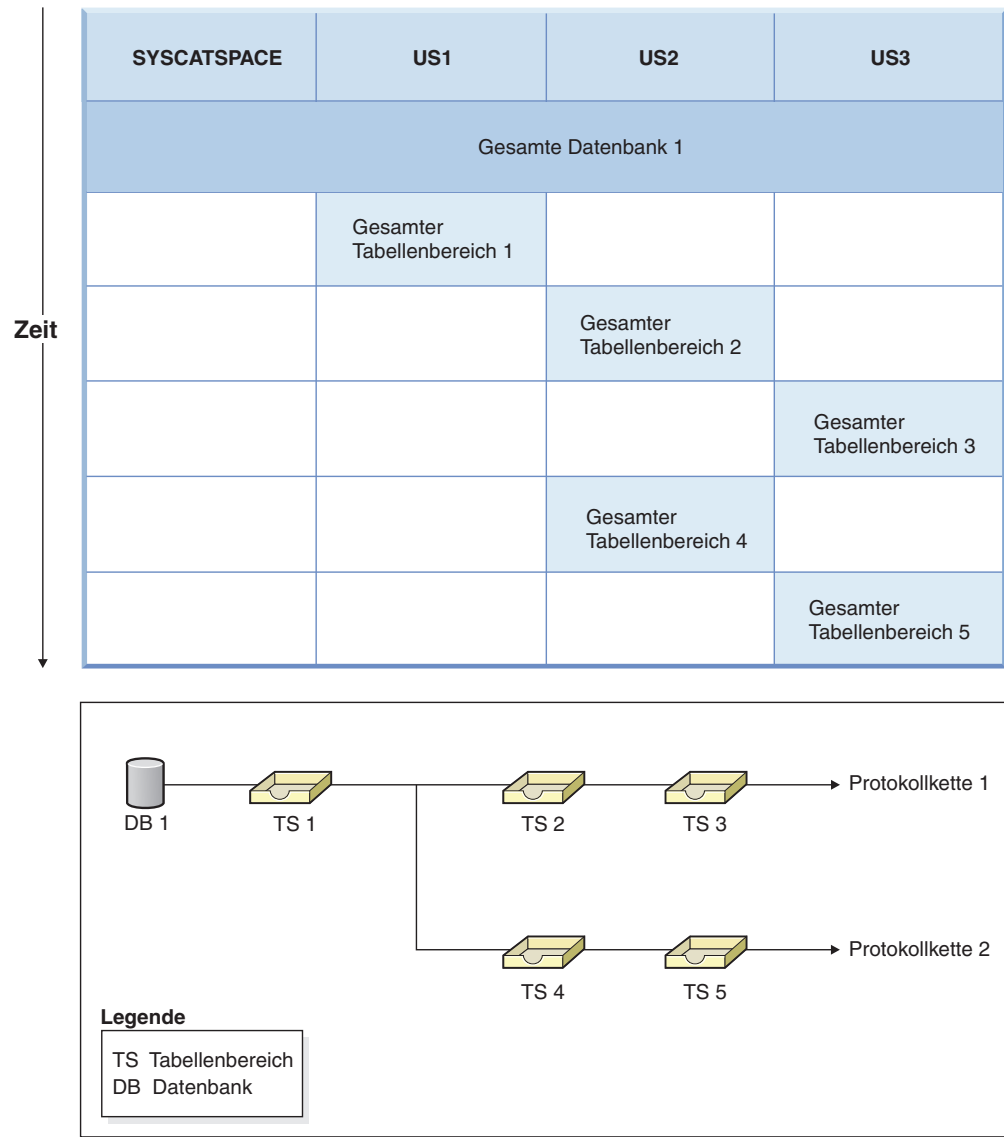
Zeit

| SYSCATSPACE | US1 | US2 | US3 |
|---|---|---|---|
| Gesamte Datenbank 1 | | | |
| | Gesamter Tabellenbereich 1 | | |
| | | Gesamter Tabellenbereich 2 | |
| | | | Gesamter Tabellenbereich 3 |
| | | Gesamter Tabellenbereich 4 | |
| | | | Gesamter Tabellenbereich 5 |

DB 1
TS 1
TS 2
TS 3
Protokollkette 1
TS 4
TS 5
Protokollkette 2

Legende
TS Tabellenbereich
DB Datenbank